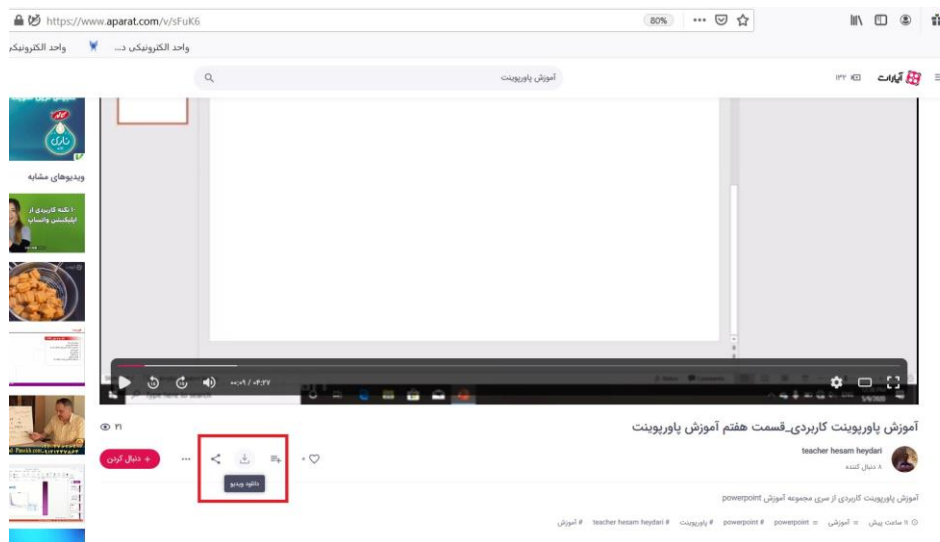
https://www.aparat.com/v/sFuK6

80%

واحد الکترونیکی د...

واحد الکترونیکم

آپارات

۱۳۲

آموزش پاورپوینت

ویدیوهای مشابه

۱۰ نکته کاربردی از اپلیکیشن واتساپ

Type here to search

۰۰:۰۹ / ۰۴:۳۷

آموزش پاورپوینت کاربردی_قسمت هفتم آموزش پاورپوینت

۳۱

teacher hesam heydari

۸ دنبال کننده

+ دنبال کردن

دانلود ویدیو

آموزش پاورپوینت کاربردی از سری مجموعه آموزش powerpoint

۹ ساعت پیش آموزشی powerpoint # powerpoint # پاورپوینت # teacher hesam heydari # آموزش